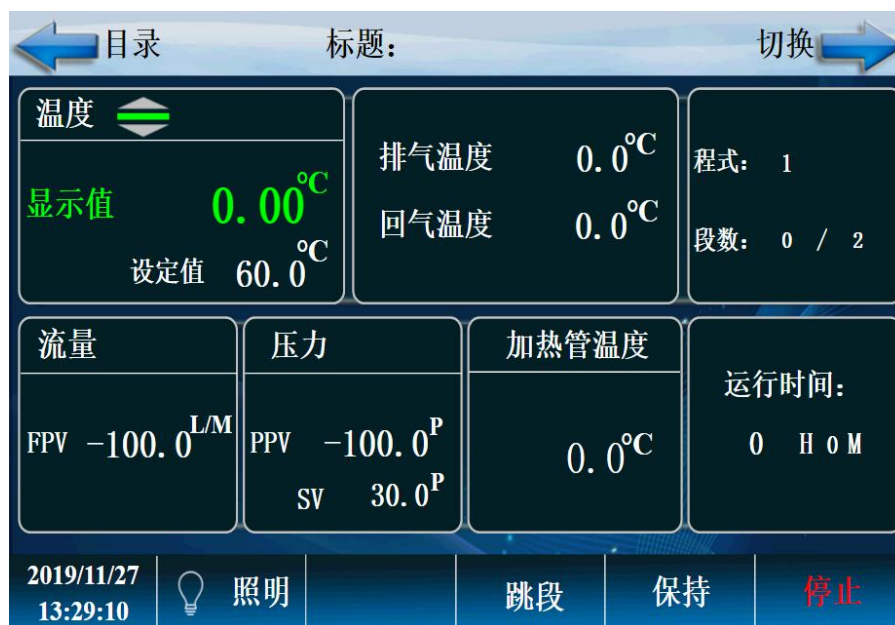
目录 标题： 切换

温度

显示值 0.00℃

设定值 60.0℃

排气温度 0.0℃

回气温度 0.0℃

程式： 1

段数： 0 / 2

流量

FPV -100.0L/M

压力

PPV -100.0P

SV 30.0P

加热管温度

0.0℃

运行时间：

0 H 0 M

2019/11/27
13:29:10

照明

跳段

保持

停止